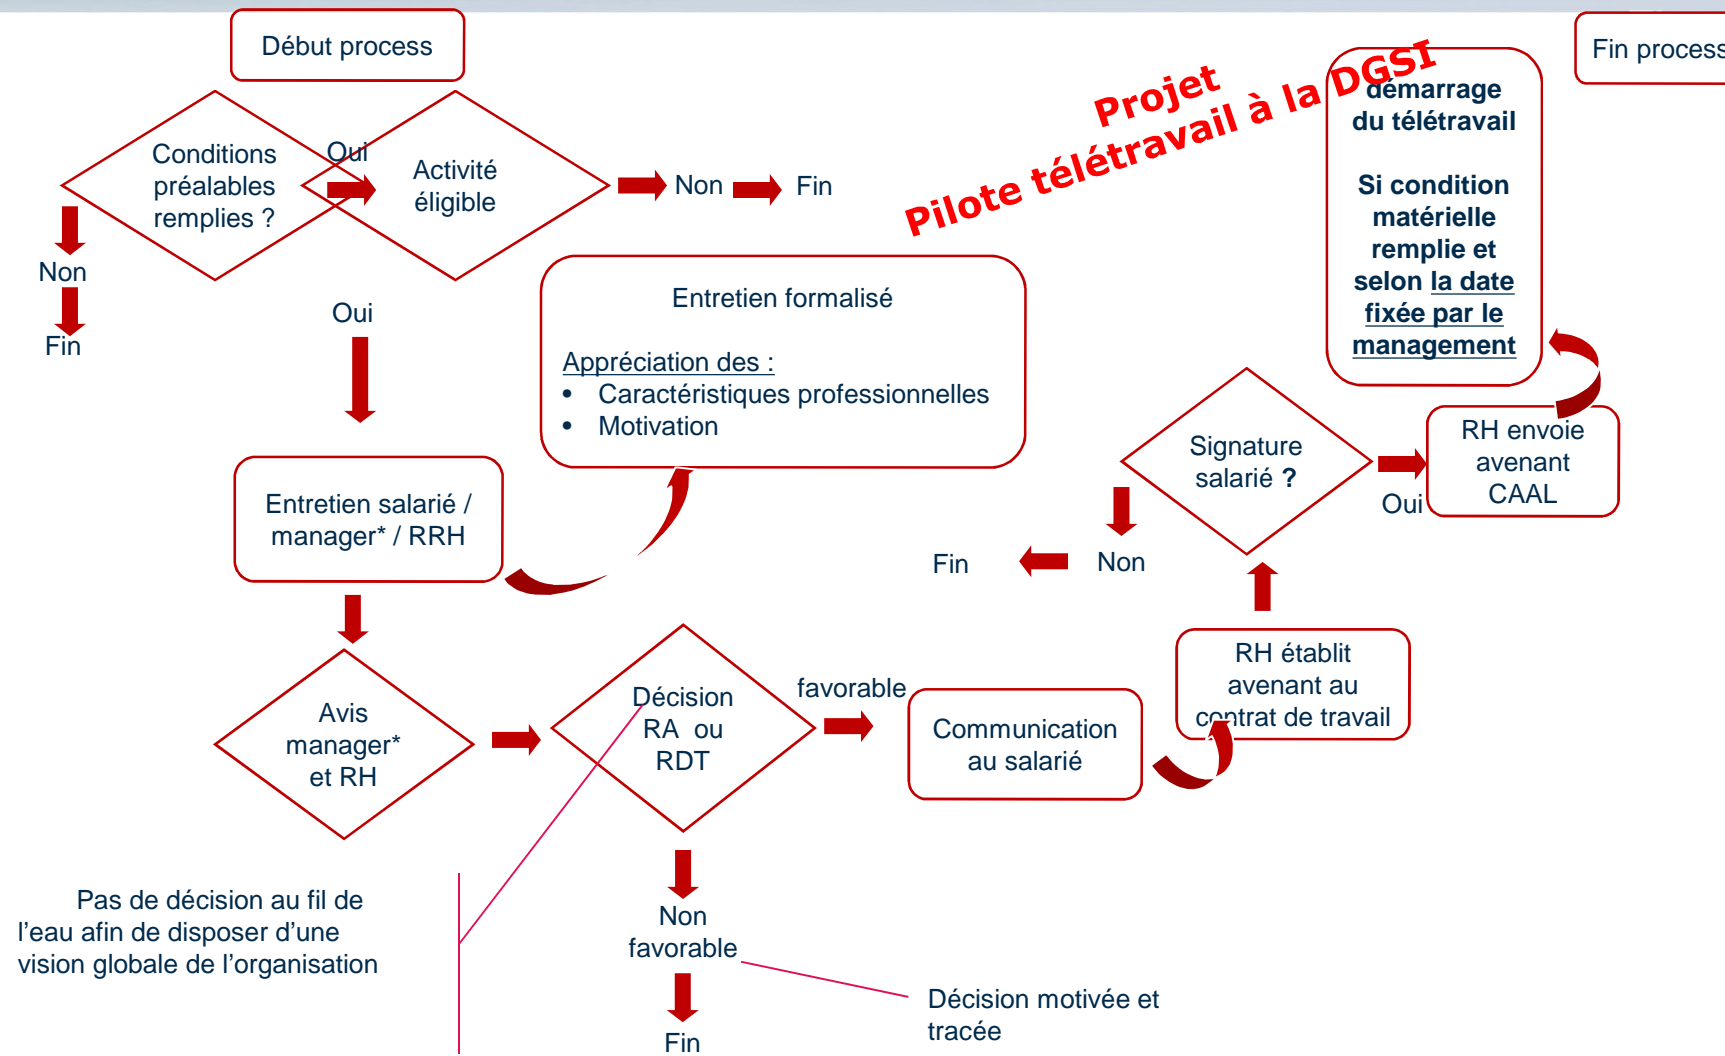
Début process

Fin process

Projet
Pilote télétravail à la DGSI

Conditions préalables remplies ?

Oui

Activité éligible

Non

Fin

Non

Fin

Oui

démarrage du télétravail

Si condition matérielle remplie et selon la date fixée par le management

Entretien formalisé

Appréciation des :
• Caractéristiques professionnelles
• Motivation

Signature salarié ?

Oui

RH envoie avenant CAAL

Entretien salarié / manager* / RRH

Fin

Non

RH établit avenant au contrat de travail

Avis manager* et RH

Décision RA ou RDT

favorable

Communication au salarié

Pas de décision au fil de l'eau afin de disposer d'une vision globale de l'organisation

Non favorable

Fin

Décision motivée et tracée